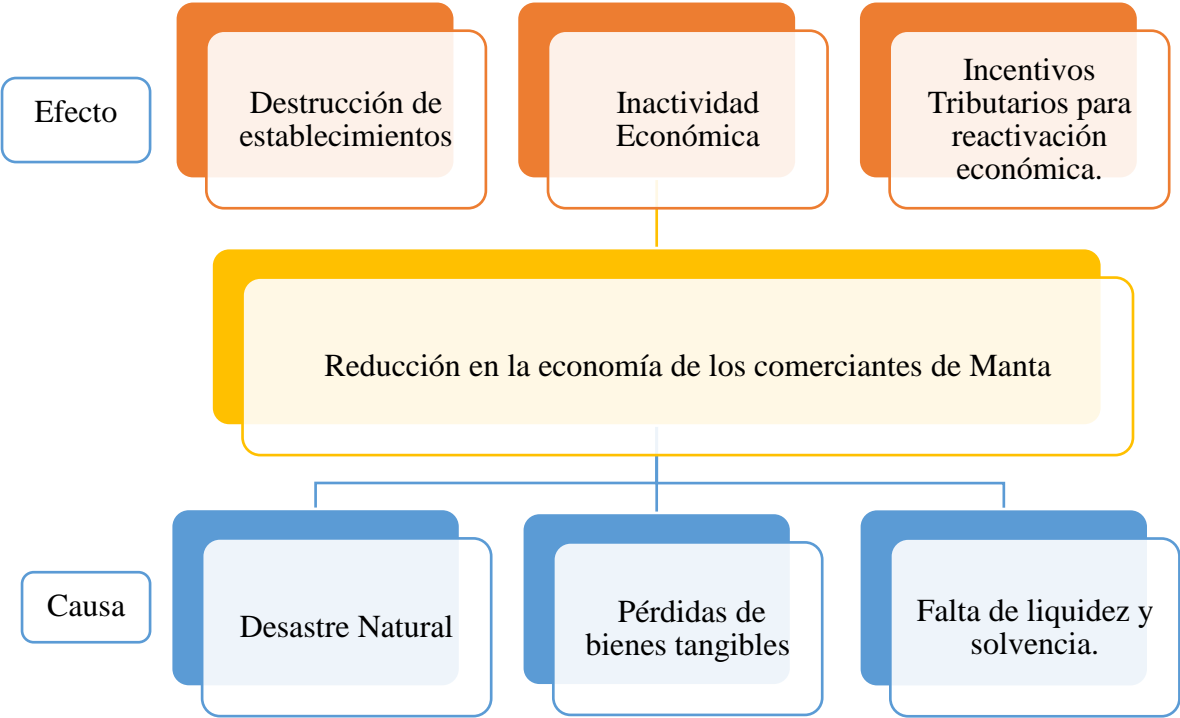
Efecto

Destrucción de establecimientos

Inactividad Económica

Incentivos Tributarios para reactivación económica.

Reducción en la economía de los comerciantes de Manta

Causa

Desastre Natural

Pérdidas de bienes tangibles

Falta de liquidez y solvencia.